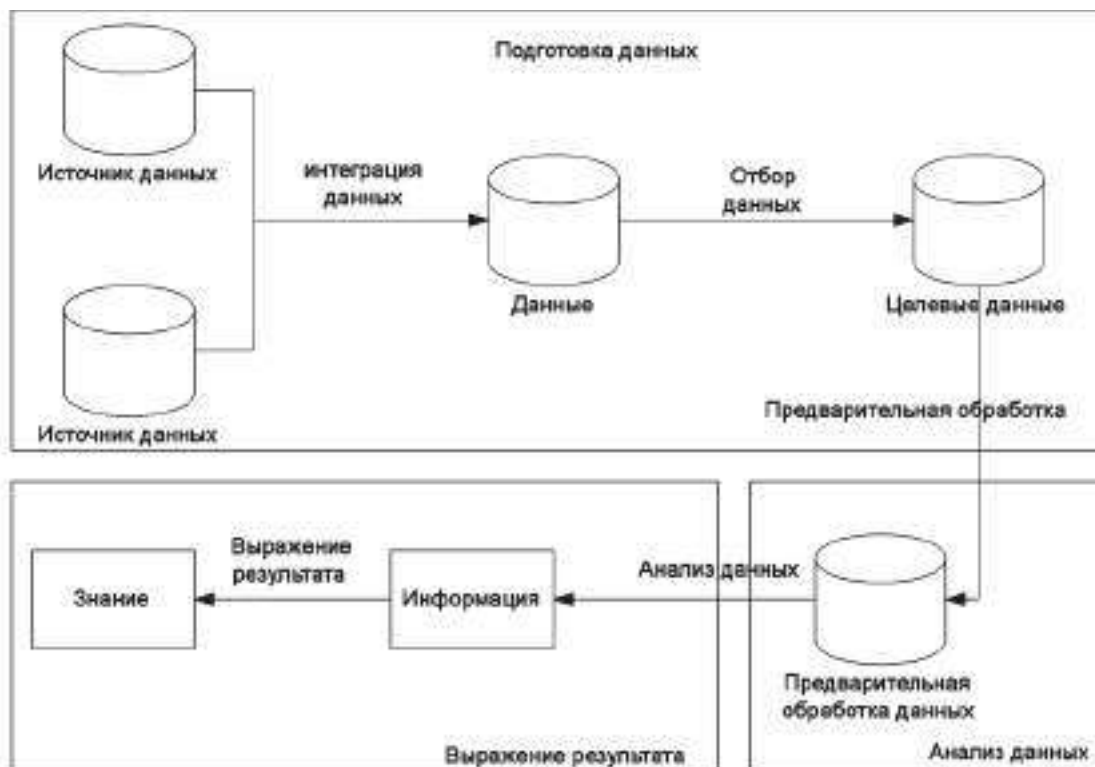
Подготовка данных

Источник данных

интеграция данных

Данные

Отбор данных

Целевые данные

Источник данных

Предварительная обработка

Выражение результата

Знание

Информация

Анализ данных

Предварительная обработка данных

Выражение результата

Анализ данных